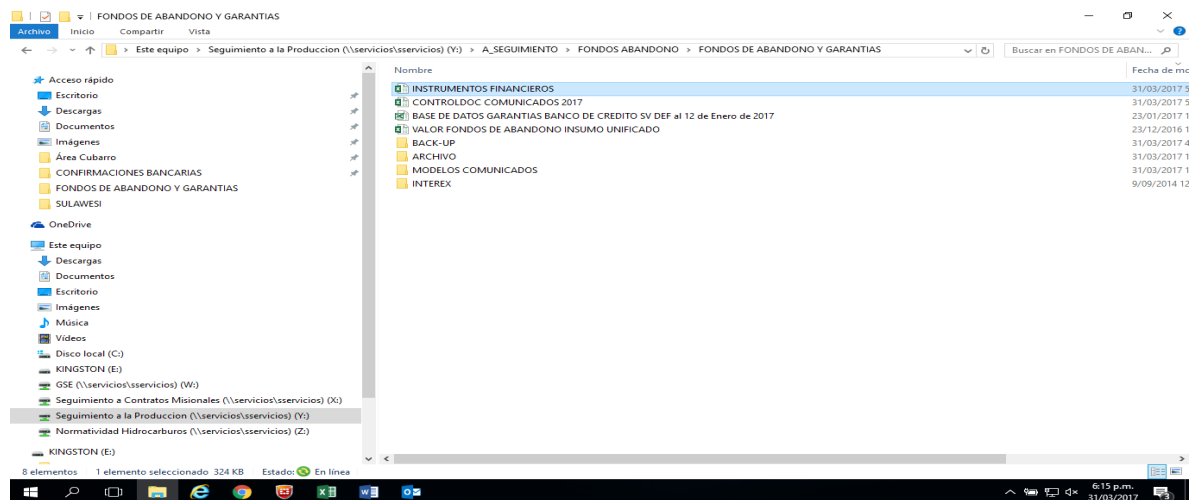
FONDOS DE ABANDONO Y GARANTIAS

Archivo Inicio Compartir Vista

Este equipo > Seguimiento a la Produccion (\\servicios\sservicios) (Y:) > A_SEGUIMIENTO > FONDOS ABANDONO > FONDOS DE ABANDONO Y GARANTIAS

Buscar en FONDOS DE ABAN...

Acceso rápido
Escritorio
Descargas
Documentos
Imágenes
Área Cubarro
CONFIRMACIONES BANCARIAS
FONDOS DE ABANDONO Y GARANTIAS
SULAWESI
OneDrive
Este equipo
Descargas
Documentos
Escritorio
Imágenes
Música
Vídeos
Disco local (C:)
KINGSTON (E:)
GSE (\\servicios\sservicios) (W:)
Seguimiento a Contratos Misionales (\\servicios\sservicios) (X:)
Seguimiento a la Produccion (\\servicios\sservicios) (Y:)
Normatividad Hidrocarburos (\\servicios\sservicios) (Z:)
KINGSTON (E:)

| Nombre | Fecha de mo |
|---|---|
| INSTRUMENTOS FINANCIEROS | 31/03/2017 5 |
| CONTROLDOC COMUNICADOS 2017 | 31/03/2017 5 |
| BASE DE DATOS GARANTIAS BANCO DE CREDITO SV DEF al 12 de Enero de 2017 | 23/01/2017 1 |
| VALOR FONDOS DE ABANDONO INSUMO UNIFICADO | 23/12/2016 1 |
| BACK-UP | 31/03/2017 4 |
| ARCHIVO | 31/03/2017 1 |
| MODELOS COMUNICADOS | 31/03/2017 1 |
| INTEREX | 9/09/2014 12 |

8 elementos 1 elemento seleccionado 324 KB Estado: En línea

6:15 p.m.
31/03/2017